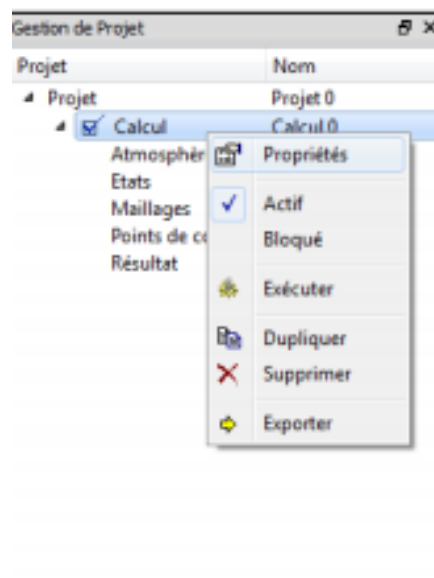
Gestion de Projet

| Projet | Nom |
|---|---|
| Projet | Projet 0 |
| Calcul | Calcul 0 |
| Atmosphèr | |
| Etats | |
| Maillages | |
| Points de co | |
| Résultat | |

Propriétés
Actif
Bloqué
Exécuter
Dupliquer
Supprimer
Exporter